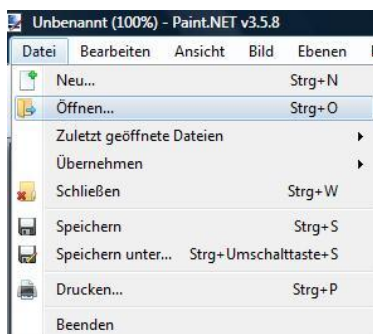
Unbenannt (100%) - Paint.NET v3.5.8

Datei Bearbeiten Ansicht Bild Ebenen

Neu... Strg+N
Öffnen... Strg+O
Zuletzt geöffnete Dateien
Übernehmen
Schließen Strg+W
Speichern Strg+S
Speichern unter... Strg+Umschalttaste+S
Drucken... Strg+P
Beenden